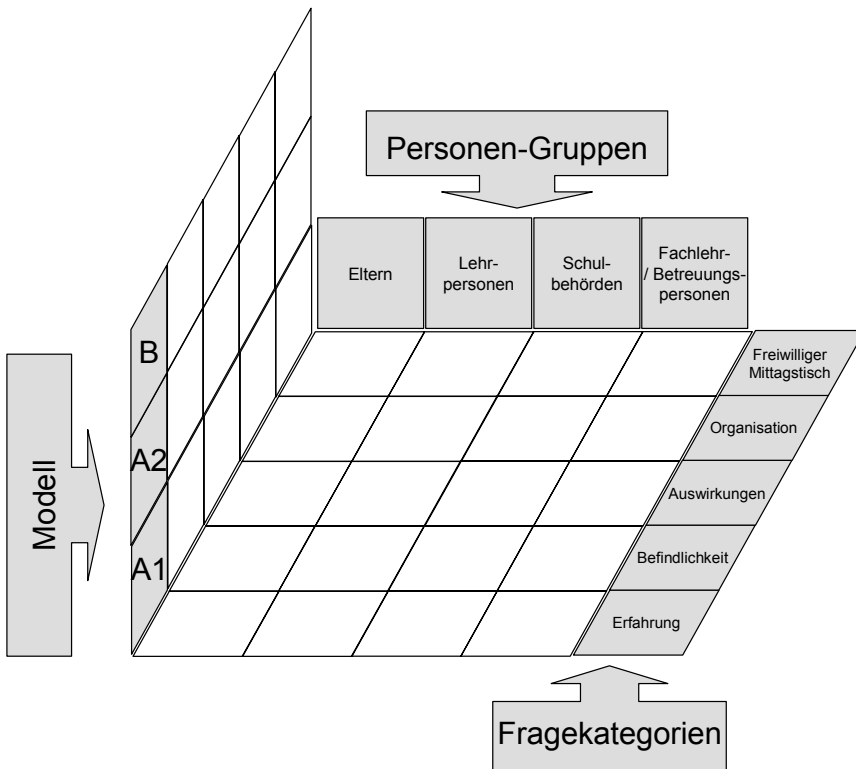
Personen-Gruppen

Eltern

Lehrpersonen

Schulbehörden

Fachlehr-/ Betreuungspersonen

Modell

B

A2

A1

Freiwilliger Mittagstisch

Organisation

Auswirkungen

Befindlichkeit

Erfahrung

Fragekategorien